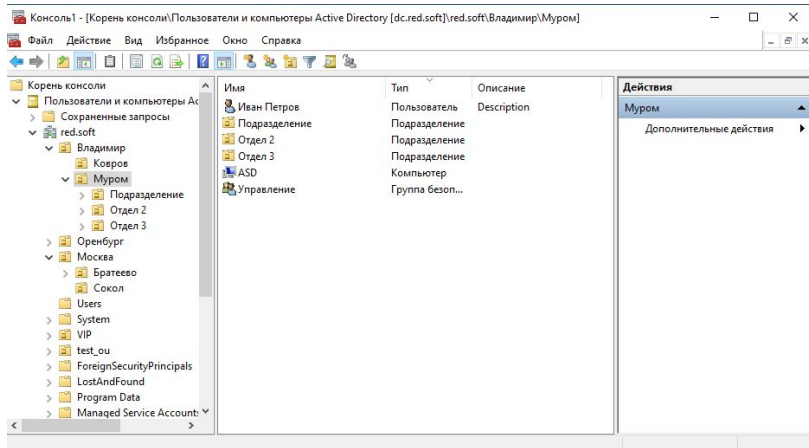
Консоль1 - [Корень консоли\Пользователи и компьютеры Active Directory [dc.red.soft]\red.soft\Владимир\Муром]

Файл Действие Вид Избранное Окно Справка

Корень консоли
Пользователи и компьютеры Ac
Сохраненные запросы
red.soft
Владимир
Ковров
Муром
Подразделение
Отдел 2
Отдел 3
Оренбург
Москва
Братеево
Сокол
Users
System
VIP
test_ou
ForeignSecurityPrincipals
LostAndFound
Program Data
Managed Service Account:

| Имя | Тип | Описание |
|---|---|---|
| Иван Петров | Пользователь | Description |
| Подразделение | Подразделение | |
| Отдел 2 | Подразделение | |
| Отдел 3 | Подразделение | |
| ASD | Компьютер | |
| Управление | Группа безоп... | |

Действия
Муром
Дополнительные действия